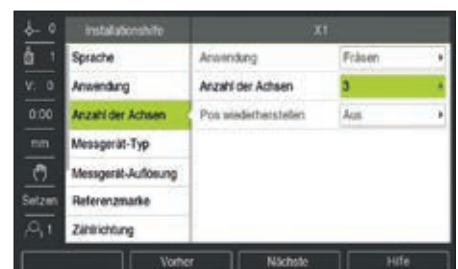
0
1
V: 0
0:00
mm
Setzen
1

Installationshilfe
Sprache
Anwendung
Anzahl der Achsen
Messgerät-Typ
Messgerät-Auflösung
Referenzmarke
Zählrichtung

X1
Anwendung | Fräsen
Anzahl der Achsen | 3
Pos wiederherstellen | Aus

Vorher
Nächste
Hilfe